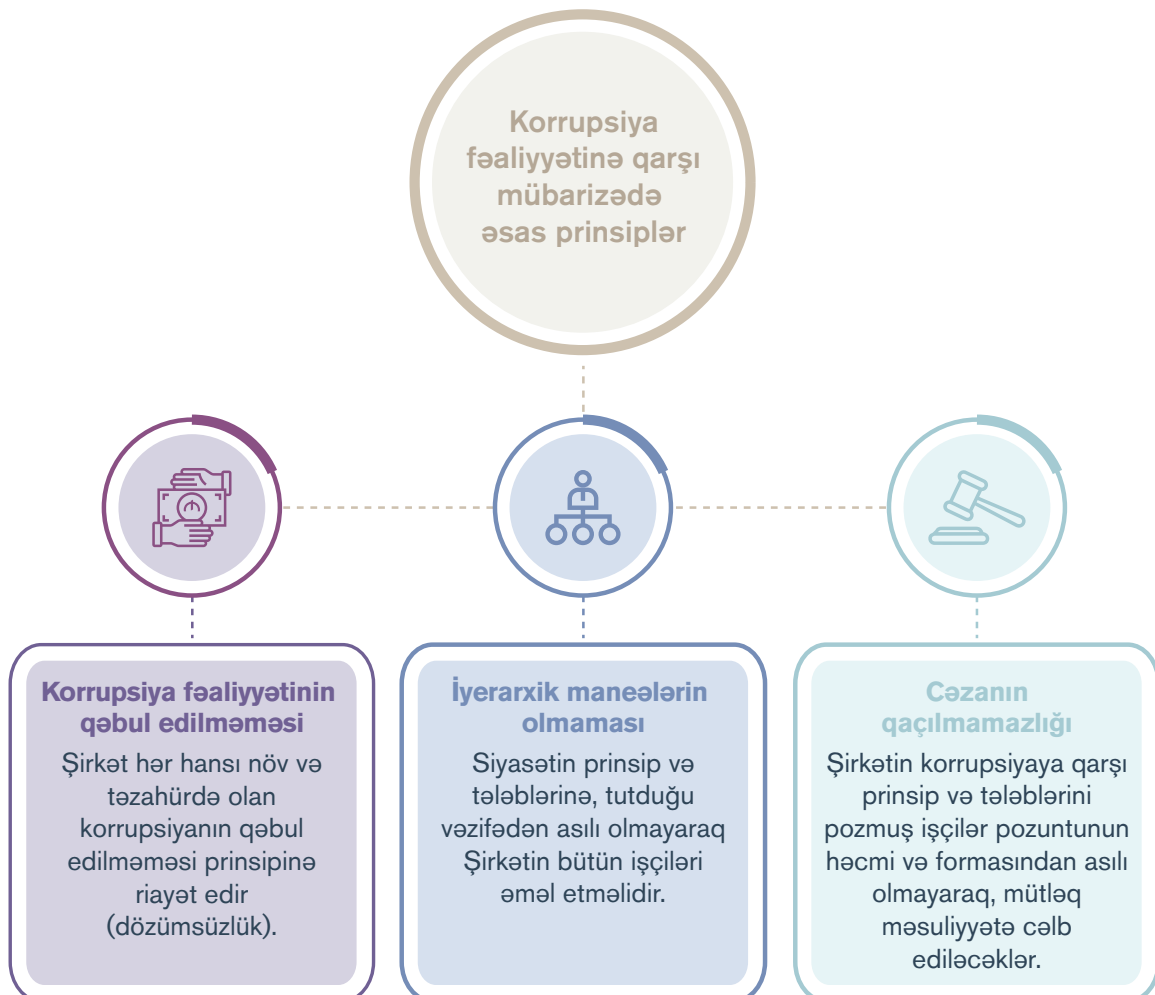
Korrupsiya fəaliyyətinə qarşı mübarizədə əsas prinsiplər

Korrupsiya fəaliyyətinin qəbul edilməməsi

Şirkət hər hansı növ və təzahürdə olan korrupsiyanın qəbul edilməməsi prinsipinə riayət edir (dözümsüzlük).

İyerarxik maneələrin olmaması

Siyasətin prinsip və tələblərinə, tutduğu vəzifədən asılı olmayaraq Şirkətin bütün işçiləri əməl etməlidir.

Cəzanın qaçılmamazlığı

Şirkətin korrupsiyaya qarşı prinsip və tələblərini pozmuş işçilər pozuntunun həcmi və formasından asılı olmayaraq, mütləq məsuliyyətə cəlb ediləcəklər.